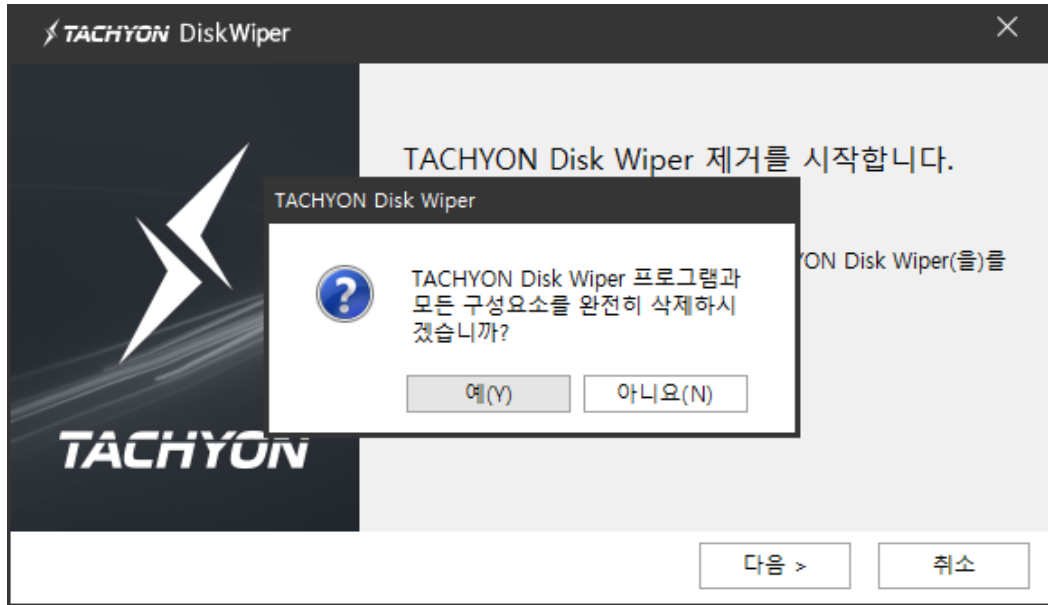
TACHYON DiskWiper

×

TACHYON Disk Wiper 제거를 시작합니다.

YON Disk Wiper(을)를

TACHYON

TACHYON Disk Wiper

TACHYON Disk Wiper 프로그램과 모든 구성요소를 완전히 삭제하시겠습니까?

예(Y)

아니요(N)

다음 >

취소